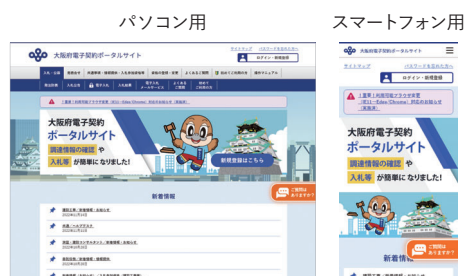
パソコン用

スマートフォン用

大阪府電子契約ポータルサイト

サイトマップ　パスワードをお忘れの方

ログイン・新規登録

新規登録はこちら

大阪府電子契約
ポータルサイト
調達情報の確認や
入札等が簡単になりました!

新着情報

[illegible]

大阪府電子契約ポータルサイト

サイトマップ　パスワードをお忘れの方

ログイン・新規登録

【重要】利用可能ブラウザ変更(IE11→Edge/Chrome)対応のお知らせ

大阪府電子契約
ポータルサイト
調達情報の確認や
入札等が簡単になりました!

新着情報